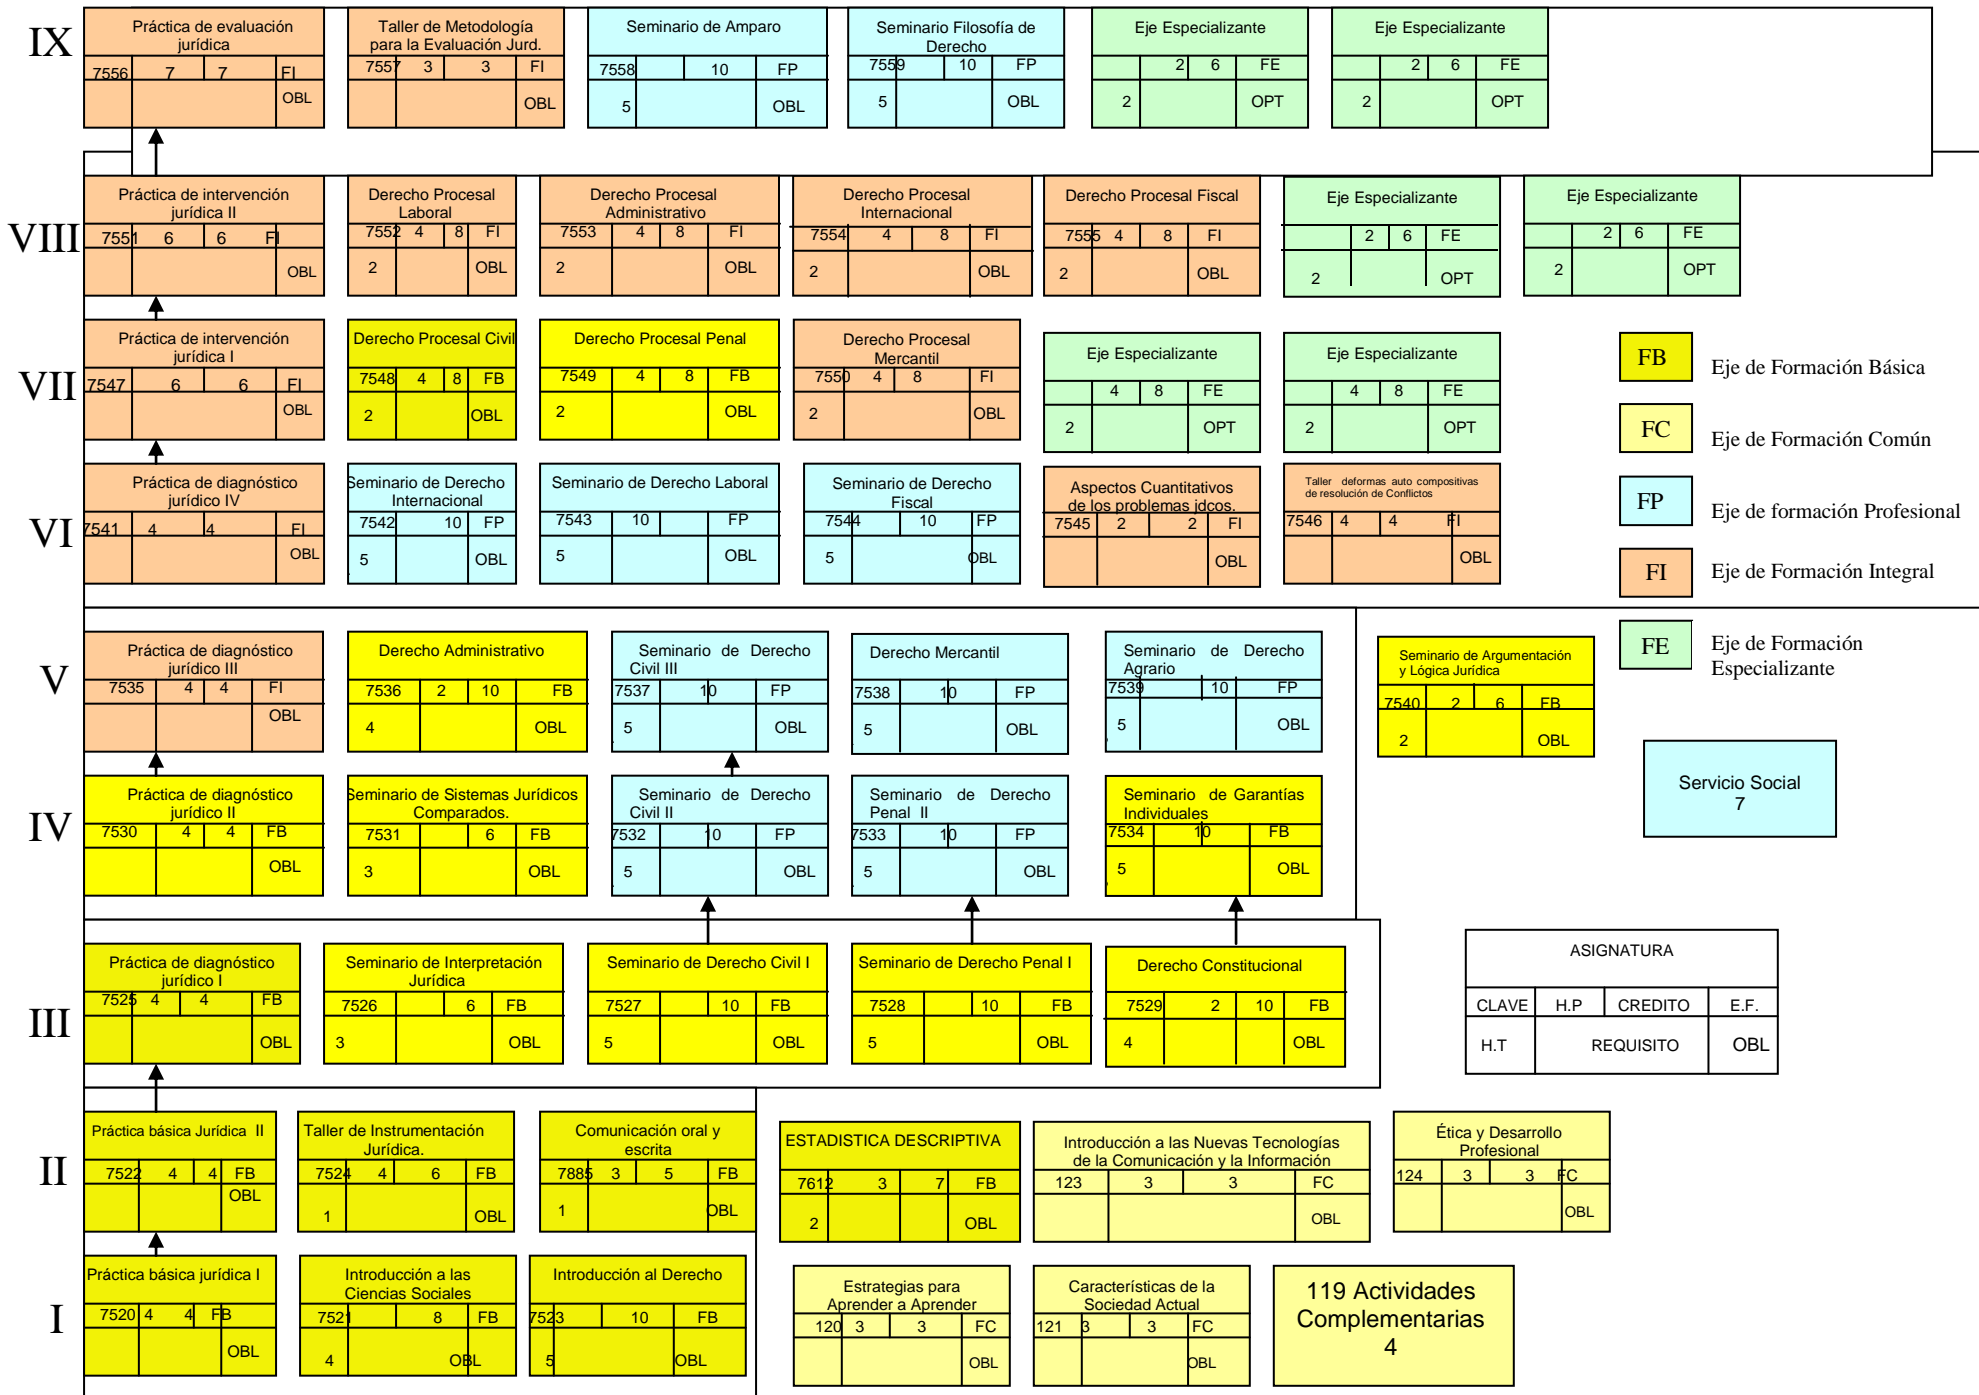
IX

Práctica de evaluación jurídica
7556 | 7 | 7 | FI
OBL

Taller de Metodología para la Evaluación Jurd.
7557 | 3 | 3 | FI
OBL

Seminario de Amparo
7558 | 10 | FP
5 | OBL

Seminario Filosofía de Derecho
7559 | 10 | FP
5 | OBL

Eje Especializante
2 | 6 | FE
2 | OPT

Eje Especializante
2 | 6 | FE
2 | OPT

VIII

Práctica de intervención jurídica II
7551 | 6 | 6 | FI
OBL

Derecho Procesal Laboral
7552 | 4 | 8 | FI
2 | OBL

Derecho Procesal Administrativo
7553 | 4 | 8 | FI
2 | OBL

Derecho Procesal Internacional
7554 | 4 | 8 | FI
2 | OBL

Derecho Procesal Fiscal
7555 | 4 | 8 | FI
2 | OBL

Eje Especializante
2 | 6 | FE
2 | OPT

Eje Especializante
2 | 6 | FE
2 | OPT

VII

Práctica de intervención jurídica I
7547 | 6 | 6 | FI
OBL

Derecho Procesal Civil
7548 | 4 | 8 | FB
2 | OBL

Derecho Procesal Penal
7549 | 4 | 8 | FB
2 | OBL

Derecho Procesal Mercantil
7550 | 4 | 8 | FI
2 | OBL

Eje Especializante
4 | 8 | FE
2 | OPT

Eje Especializante
4 | 8 | FE
2 | OPT

FB Eje de Formación Básica
FC Eje de Formación Común
FP Eje de formación Profesional
FI Eje de Formación Integral
FE Eje de Formación Especializante

VI

Práctica de diagnóstico jurídico IV
7541 | 4 | 4 | FI
OBL

Seminario de Derecho Internacional
7542 | 10 | FP
5 | OBL

Seminario de Derecho Laboral
7543 | 10 | FP
5 | OBL

Seminario de Derecho Fiscal
7544 | 10 | FP
5 | OBL

Aspectos Cuantitativos de los problemas jdcos.
7545 | 2 | 2 | FI
OBL

Taller deformas auto compositivas de resolución de Conflictos
7546 | 4 | 4 | FI
OBL

V

Práctica de diagnóstico jurídico III
7535 | 4 | 4 | FI
OBL

Derecho Administrativo
7536 | 2 | 10 | FB
4 | OBL

Seminario de Derecho Civil III
7537 | 10 | FP
5 | OBL

Derecho Mercantil
7538 | 10 | FP
5 | OBL

Seminario de Derecho Agrario
7539 | 10 | FP
5 | OBL

Seminario de Argumentación y Lógica Jurídica
7540 | 2 | 6 | FB
2 | OBL

Servicio Social
7

IV

Práctica de diagnóstico jurídico II
7530 | 4 | 4 | FB
OBL

Seminario de Sistemas Jurídicos Comparados.
7531 | 6 | FB
3 | OBL

Seminario de Derecho Civil II
7532 | 10 | FP
5 | OBL

Seminario de Derecho Penal II
7533 | 10 | FP
5 | OBL

Seminario de Garantías Individuales
7534 | 10 | FB
5 | OBL

III

Práctica de diagnóstico jurídico I
7525 | 4 | 4 | FB
OBL

Seminario de Interpretación Jurídica
7526 | 6 | FB
3 | OBL

Seminario de Derecho Civil I
7527 | 10 | FB
5 | OBL

Seminario de Derecho Penal I
7528 | 10 | FB
5 | OBL

Derecho Constitucional
7529 | 2 | 10 | FB
4 | OBL

| ASIGNATURA | | | |
|---|---|---|---|
| CLAVE | H.P | CREDITO | E.F. |
| H.T | REQUISITO | | OBL |

II

Práctica básica Jurídica II
7522 | 4 | 4 | FB
OBL

Taller de Instrumentación Jurídica.
7524 | 4 | 6 | FB
1 | OBL

Comunicación oral y escrita
7885 | 3 | 5 | FB
1 | OBL

ESTADISTICA DESCRIPTIVA
7612 | 3 | 7 | FB
2 | OBL

Introducción a las Nuevas Tecnologías de la Comunicación y la Información
123 | 3 | 3 | FC
OBL

Ética y Desarrollo Profesional
124 | 3 | 3 | FC
OBL

I

Práctica básica jurídica I
7520 | 4 | 4 | FB
OBL

Introducción a las Ciencias Sociales
7521 | 8 | FB
4 | OBL

Introducción al Derecho
7523 | 10 | FB
5 | OBL

Estrategias para Aprender a Aprender
120 | 3 | 3 | FC
OBL

Características de la Sociedad Actual
121 | 3 | 3 | FC
OBL

119 Actividades Complementarias
4